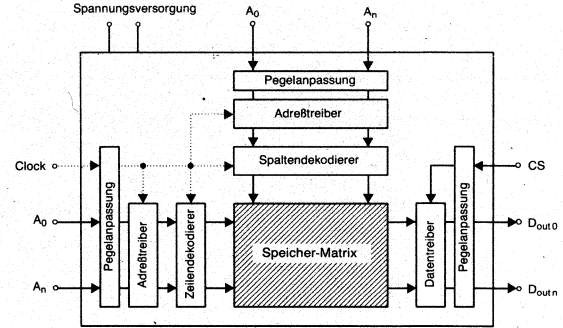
Spannungsversorgung

$A_0$

$A_n$

Pegelanpassung

Adreßtreiber

Clock

Spaltendekodierer

CS

$A_0$

Pegelanpassung

Adreßtreiber

Zeilendekodierer

Speicher-Matrix

Datentreiber

Pegelanpassung

$D_{out\,0}$

$A_n$

$D_{out\,n}$